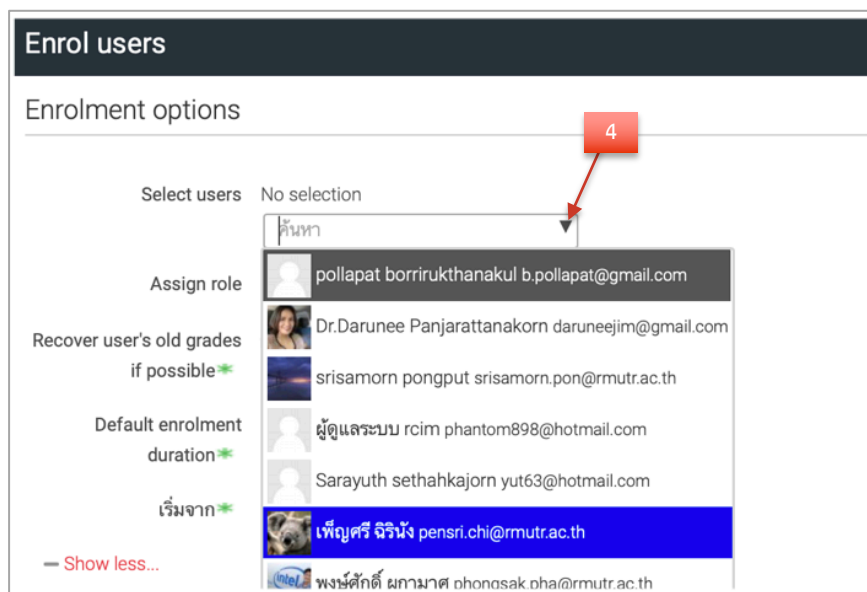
Enrol users

Enrolment options

4

Select users No selection

ค้นหา ▼

Assign role

pollapat borrirukthanakul b.pollapat@gmail.com

Recover user's old grades if possible

Dr.Darunee Panjarattanakorn daruneejim@gmail.com

srisamorn pongput srisamorn.pon@rmutr.ac.th

Default enrolment duration

ผู้ดูแลระบบ rcim phantom898@hotmail.com

Sarayuth sethahkajorn yut63@hotmail.com

เริ่มจาก

เพ็ญศรี ฉิรินัง pensri.chi@rmutr.ac.th

— Show less...

พงษ์ศักดิ์ ผกามาศ phongsak.pha@rmutr.ac.th